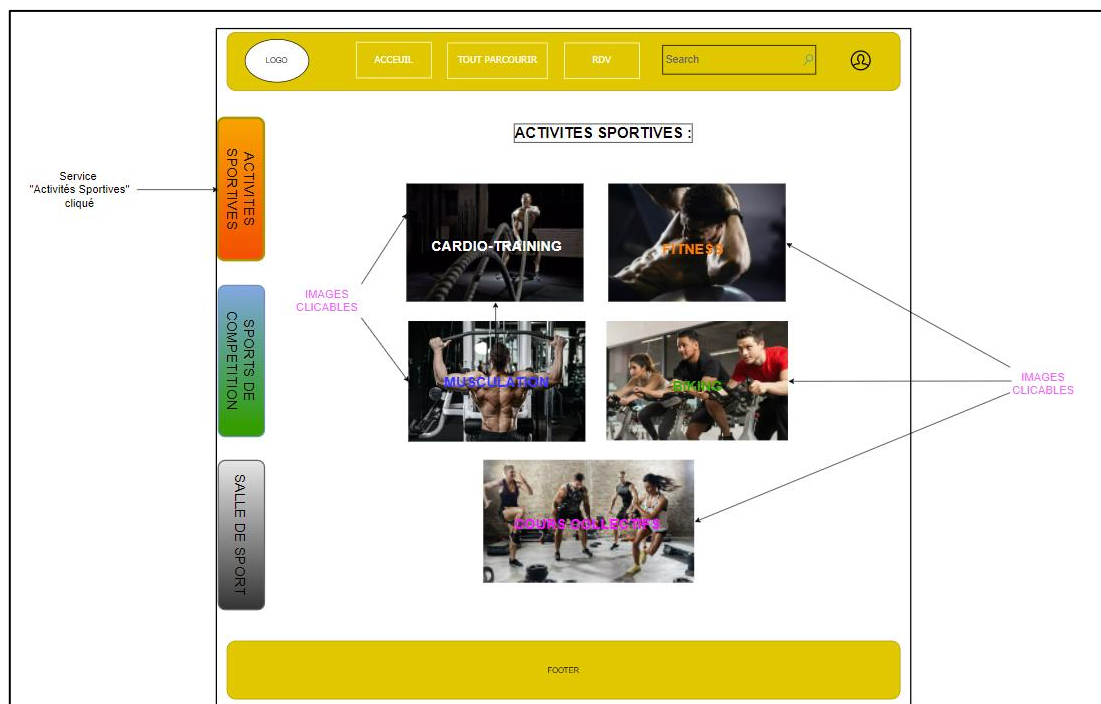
LOGO

ACCEUIL

TOUT PARCOURIR

RDV

Search

Service "Activités Sportives" cliqué

ACTIVITES SPORTIVES

SPORTS DE COMPETITION

SALLE DE SPORT

ACTIVITES SPORTIVES :

IMAGES CLICABLES

CARDIO-TRAINING

FITNESS

MUSCULATION

BIKING

IMAGES CLICABLES

COURS COLLECTIFS

FOOTER